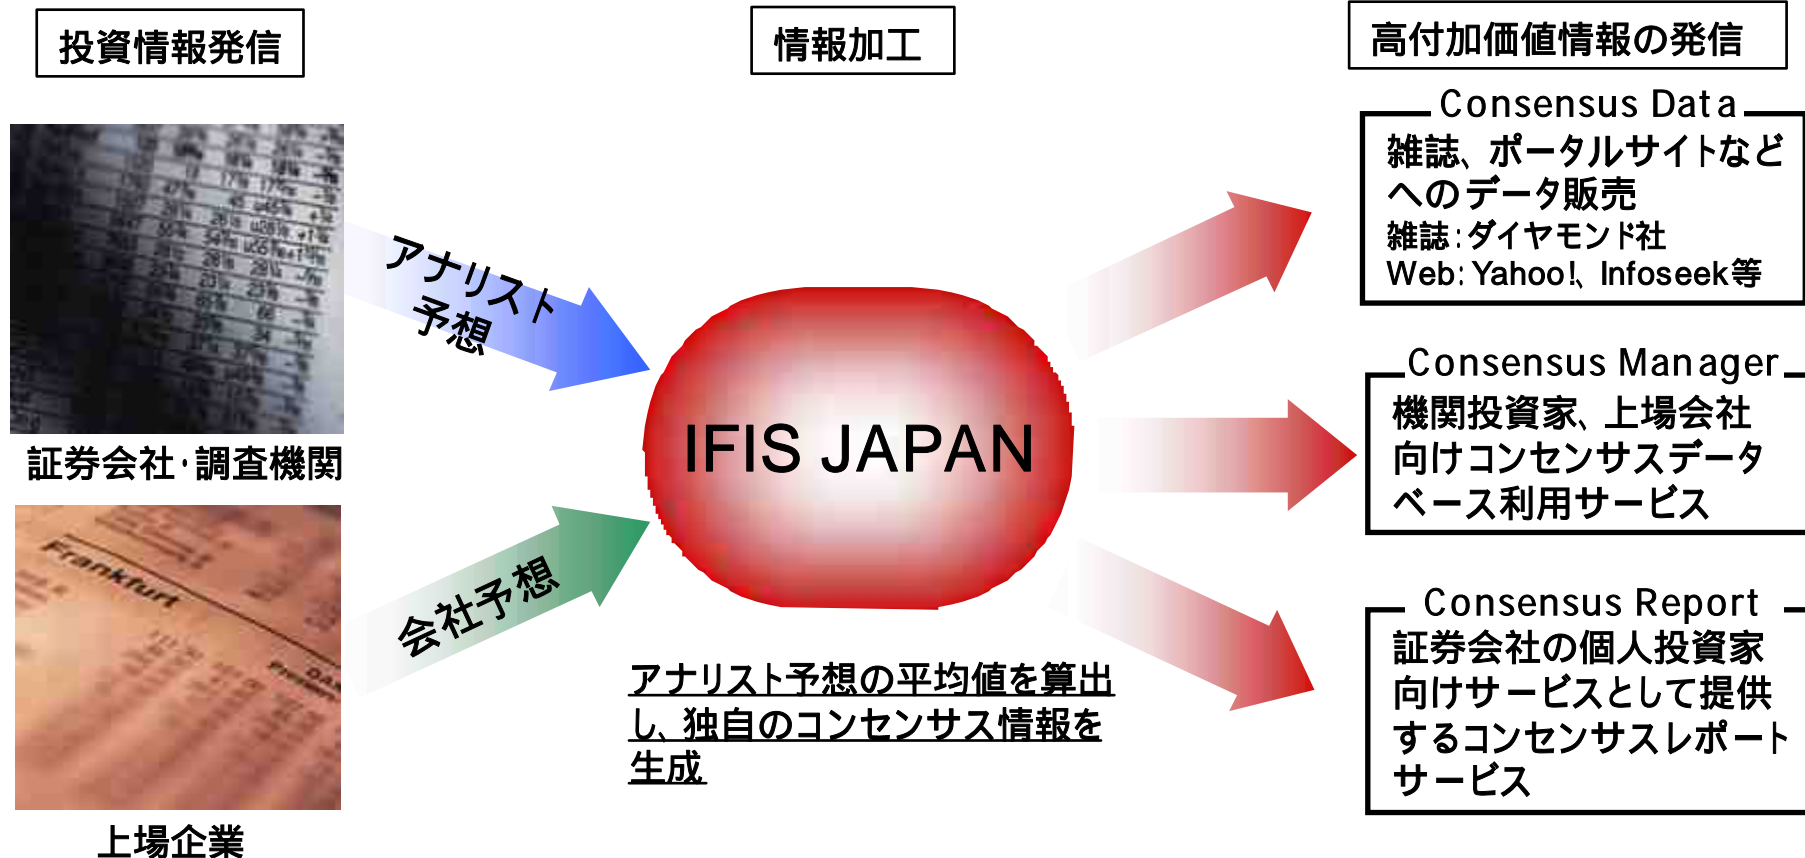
投資情報発信

情報加工

高付加価値情報の発信

証券会社・調査機関

上場企業

アナリスト予想

会社予想

IFIS JAPAN

アナリスト予想の平均値を算出し、独自のコンセンサス情報を生成

Consensus Data
雑誌、ポータルサイトなどへのデータ販売
雑誌：ダイヤモンド社
Web：Yahoo!、Infoseek等

Consensus Manager
機関投資家、上場会社向けコンセンサスデータベース利用サービス

Consensus Report
証券会社の個人投資家向けサービスとして提供するコンセンサスレポートサービス